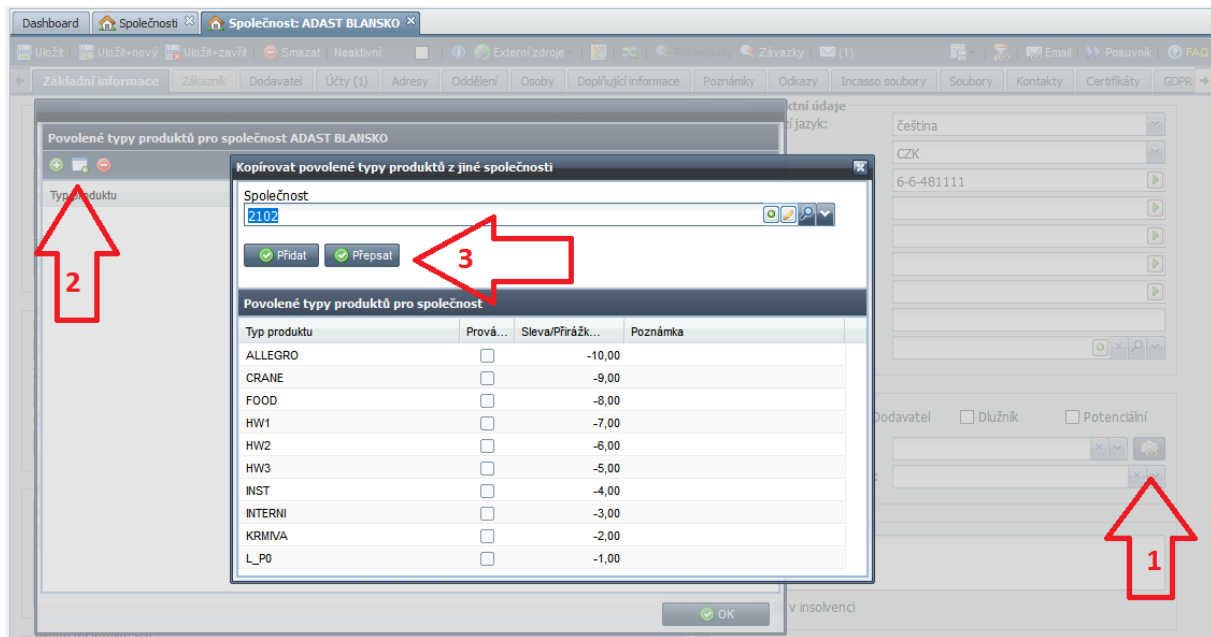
Dashboard | Společnosti | Společnost: ADAST BLANSKO

Uložit | Uložit+nový | Uložit+zavřít | Smazat | Neaktivní | Externí zdroje | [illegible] | Závazky | (1) | Email | Posuvník | FAQ

Základní informace | Zákazník | Dodavatel | Účty (1) | Adresy | Oddělení | Osoby | Doplňující informace | Poznámky | Odkazy | Incasso soubory | Soubory | Kontakty | Certifikáty | GDPR

ktní údaje
í jazyk: čeština
CZK
6-6-481111

Dodavatel Dlužník Potenciální

v insolvenci

Povolené typy produktů pro společnost ADAST BLANSKO

Typ produktu

Kopírovat povolené typy produktů z jiné společnosti

Společnost
2102

Přidat | Přepsat

Povolené typy produktů pro společnost

| Typ produktu | Prová... | Sleva/Přirážk... | Poznámka |
|---|---|---|---|
| ALLEGRO | | -10,00 | |
| CRANE | | -9,00 | |
| FOOD | | -8,00 | |
| HW1 | | -7,00 | |
| HW2 | | -6,00 | |
| HW3 | | -5,00 | |
| INST | | -4,00 | |
| INTERNI | | -3,00 | |
| KRMIVA | | -2,00 | |
| L_P0 | | -1,00 | |

OK

1

2

3